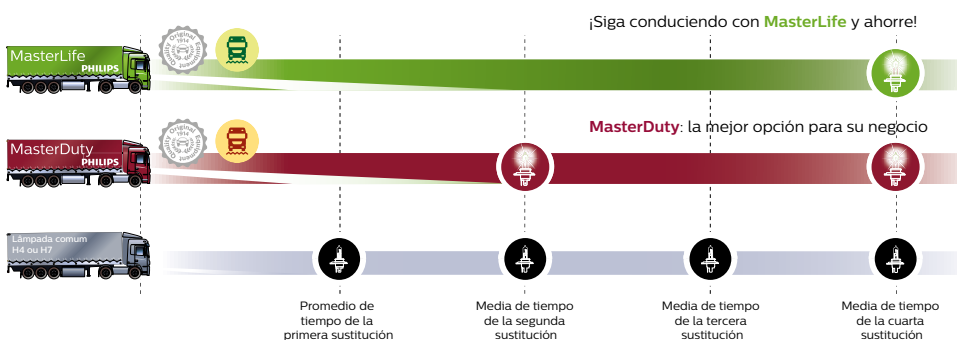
¡Siga conduciendo con MasterLife y ahorre!

MasterLife
PHILIPS

Original 1914 Quality

MasterDuty: la mejor opción para su negocio

MasterDuty
PHILIPS

Original 1914 Quality

Lâmpada comum H4 ou H7

Promedio de tiempo de la primera sustitución

Media de tiempo de la segunda sustitución

Media de tiempo de la tercera sustitución

Media de tiempo de la cuarta sustitución